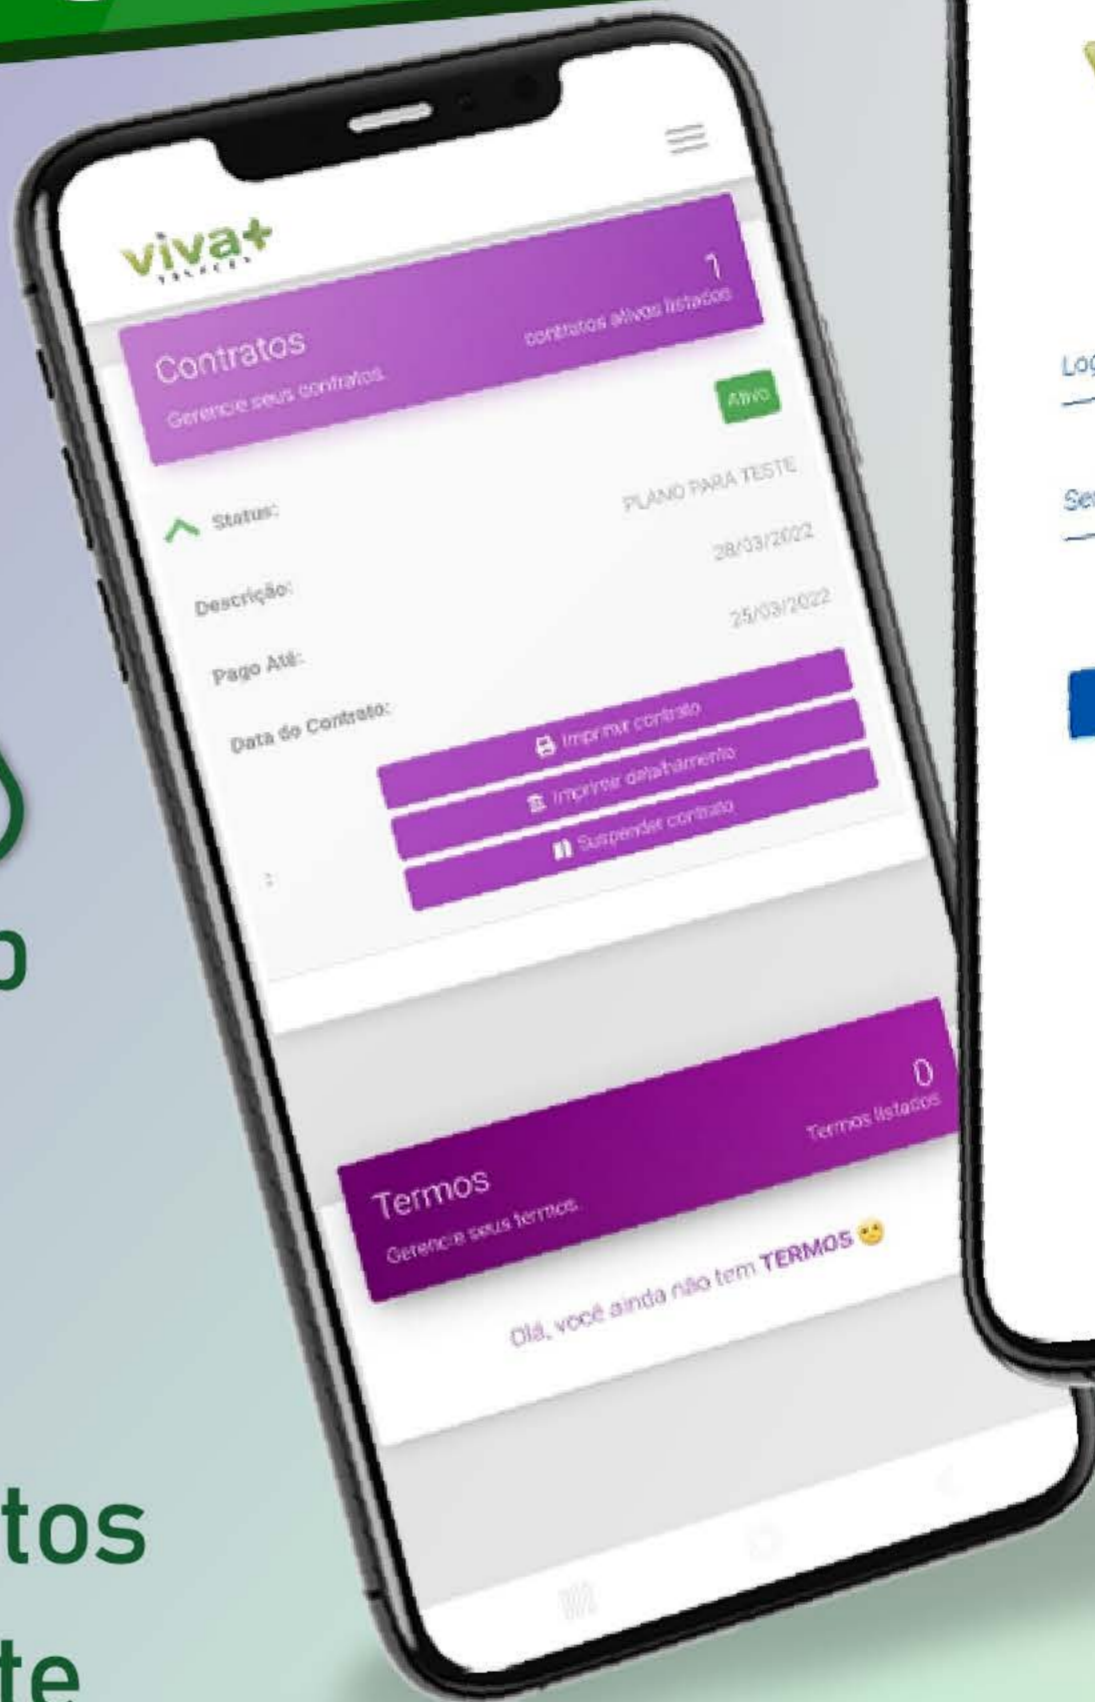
viva+

Contratos
Gerencie seus contratos

1
contratos ativos listados

Ativo

Status: PLANO PARA TESTE
Descrição: 28/03/2022
Pago Até: 25/03/2022
Data do Contrato:

Imprimir contrato
Imprimir detalhamento
Suspender contrato

Termos
Gerencie seus termos

0
Termos listados

Olá, você ainda não tem TERMOS

Log
Se

o
tos
te